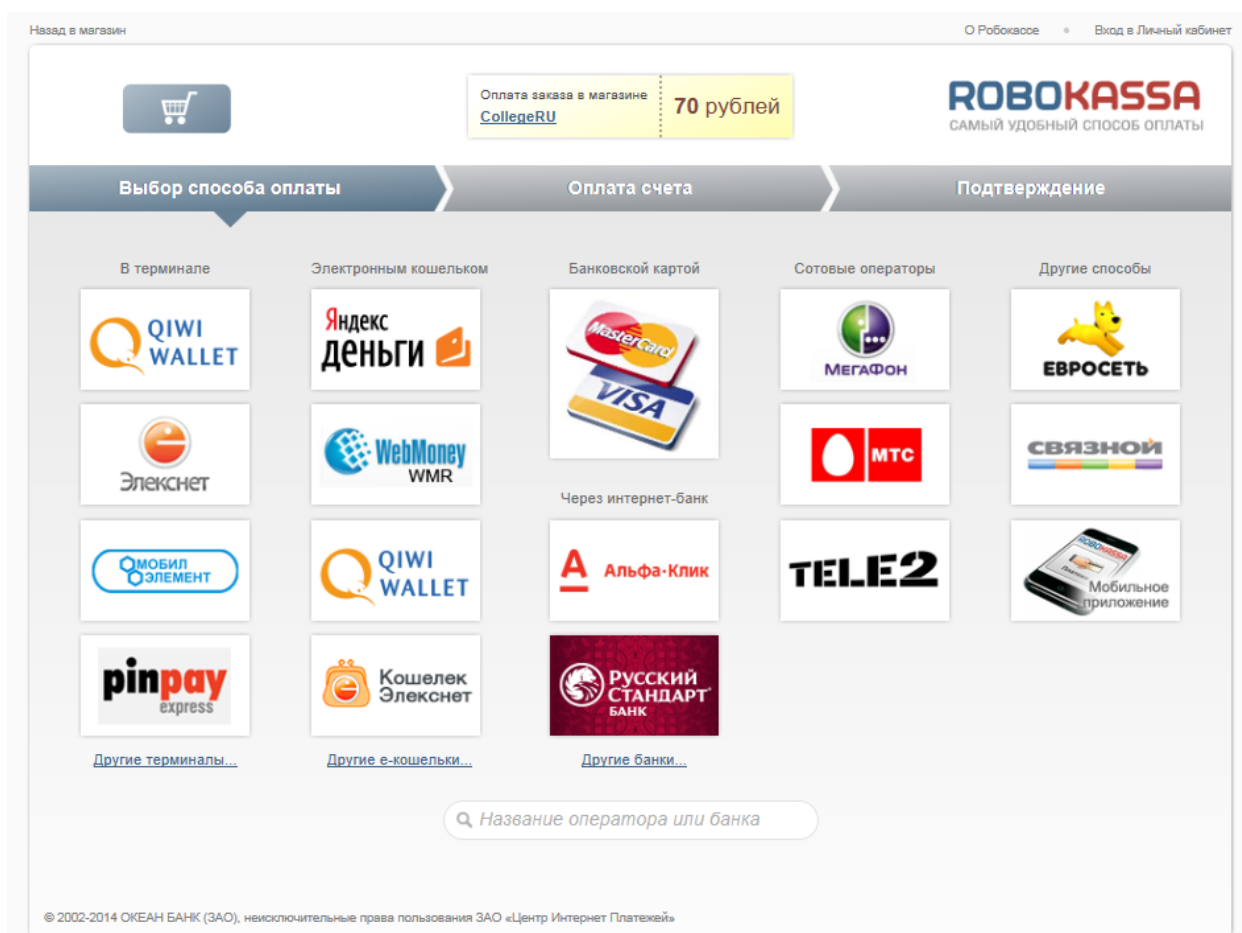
Назад в магазин

О Робокассе • Вход в Личный кабинет

Оплата заказа в магазине CollegeRU

70 рублей

ROBOKASSA
САМЫЙ УДОБНЫЙ СПОСОБ ОПЛАТЫ

Выбор способа оплаты

Оплата счета

Подтверждение

В терминале

QIWI WALLET

Элекснет

МОБИЛ ЭЛЕМЕНТ

pinpay express

Другие терминалы...

Электронным кошельком

Яндекс Деньги

WebMoney WMR

QIWI WALLET

Кошелек Элекснет

Другие е-кошельки...

Банковской картой

MasterCard

VISA

Через интернет-банк

Альфа-Клик

РУССКИЙ СТАНДАРТ БАНК

Другие банки...

Сотовые операторы

МегаФон

МТС

TELE2

Другие способы

ЕВРОСЕТЬ

СВЯЗНОЙ

ROBOKASSA

Мобильное приложение

Название оператора или банка

© 2002-2014 ОКЕАН БАНК (ЗАО), неисключительные права пользования ЗАО «Центр Интернет Платежей»